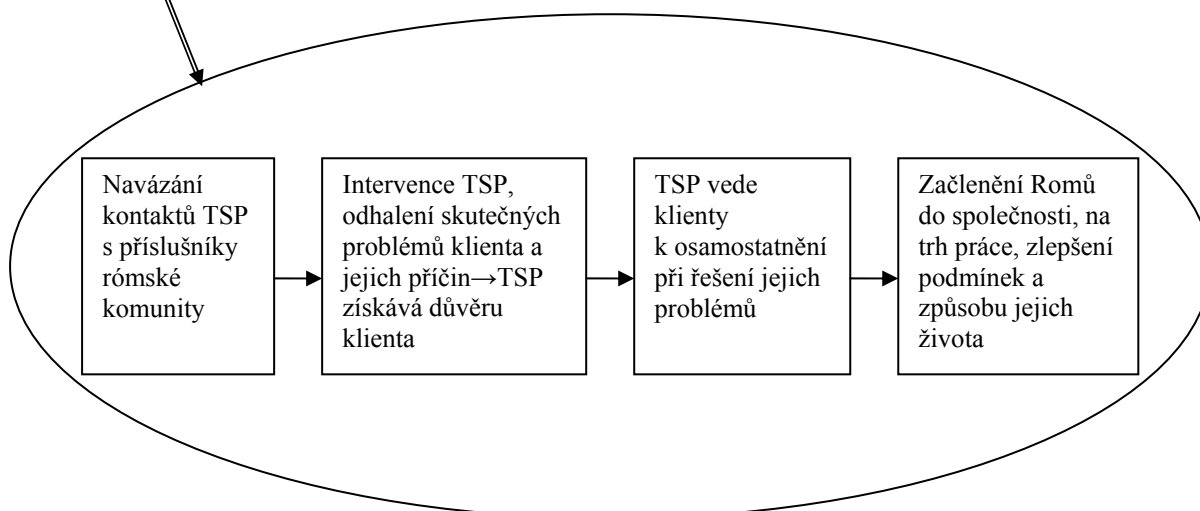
Navázání kontaktů TSP s příslušníky rómské komunity

Intervence TSP, odhalení skutečných problémů klienta a jejich příčin→TSP získává důvěru klienta

TSP vede klienty k osamostatnění při řešení jejich problémů

Začlenění Romů do společnosti, na trh práce, zlepšení podmínek a způsobu jejich života